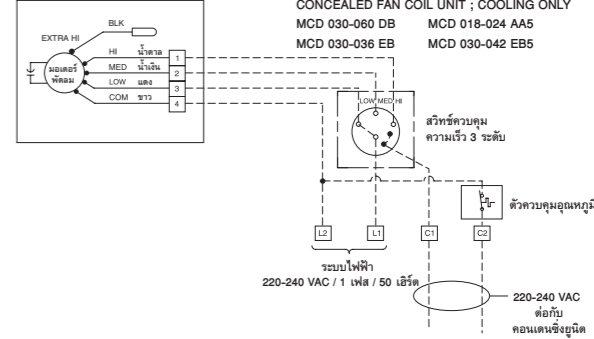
CONCEALED FAN COIL UNIT ; COOLING ONLY

MCD 030-060 DB MCD 018-024 AA5

MCD 030-036 EB MCD 030-042 EB5

EXTRA HI

BLK

HI น้ำตาล

MED น้ำเงิน

LOW แดง

COM ขาว

มอเตอร์ พัดลม

1

2

3

4

LOW MED HI

สวิทช์ควบคุม ความเร็ว 3 ระดับ

ตัวควบคุมอุณหภูมิ

L2

L1

C1

C2

ระบบไฟฟ้า 220-240 VAC / 1 เฟส / 50 เฮิร์ต

220-240 VAC ต่อกับ คอนเดนซิ่งยูนิต